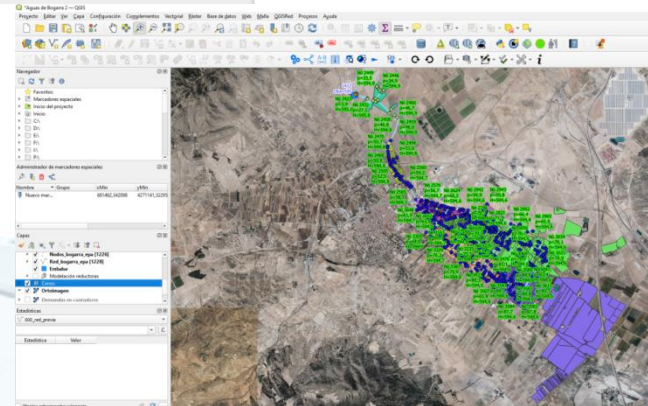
*Aguas de Bogarra 2 — QGIS
Proyecto Editar Ver Capa Configuración Complementos Vectorial Ráster Base de datos Web Malla QGISRed Procesos Ayuda

Navegador
Favoritos
Marcadores espaciales
Inicio del proyecto
Inicio
C:\
D:\
E:\
F:\
G:\
H:\
P:\

Administrador de marcadores espaciales
Nombre | Grupo | xMin | yMin
Nuevo mar... | | 601482,542098 | 4271141,32295

Capas
Nodos_bogarra_epa [1224]
Red_bogarra_epa [1228]
Embalse
Modelación reductoras
Cerco
Ortoimagen
Demandas en contadores

Estadísticas
000_red_previa
Estadística | Valor